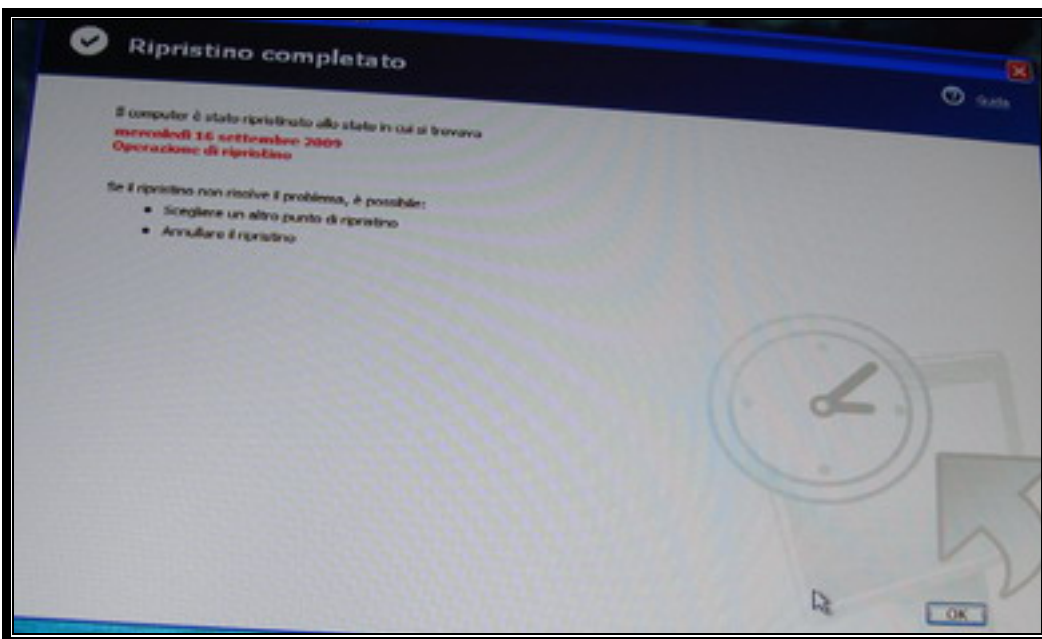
Ripristino completato

Guida

Il computer è stato ripristinato allo stato in cui si trovava
mercoledì 16 settembre 2009
Operazione di ripristino

Se il ripristino non risolve il problema, è possibile:
• Scegliere un altro punto di ripristino
• Annullare il ripristino

OK